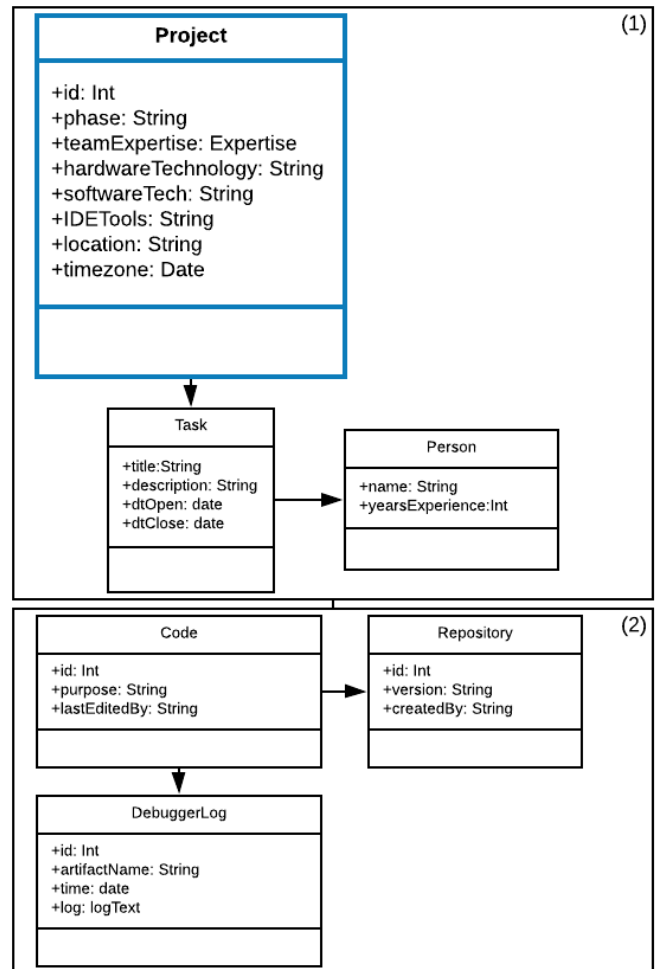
(1)

Project

+id: Int
+phase: String
+teamExpertise: Expertise
+hardwareTechnology: String
+softwareTech: String
+IDETools: String
+location: String
+timezone: Date

Task

+title:String
+description: String
+dtOpen: date
+dtClose: date

Person

+name: String
+yearsExperience:Int

(2)

Code

+id: Int
+purpose: String
+lastEditedBy: String

Repository

+id: Int
+version: String
+createdBy: String

DebuggerLog

+id: Int
+artifactName: String
+time: date
+log: logText